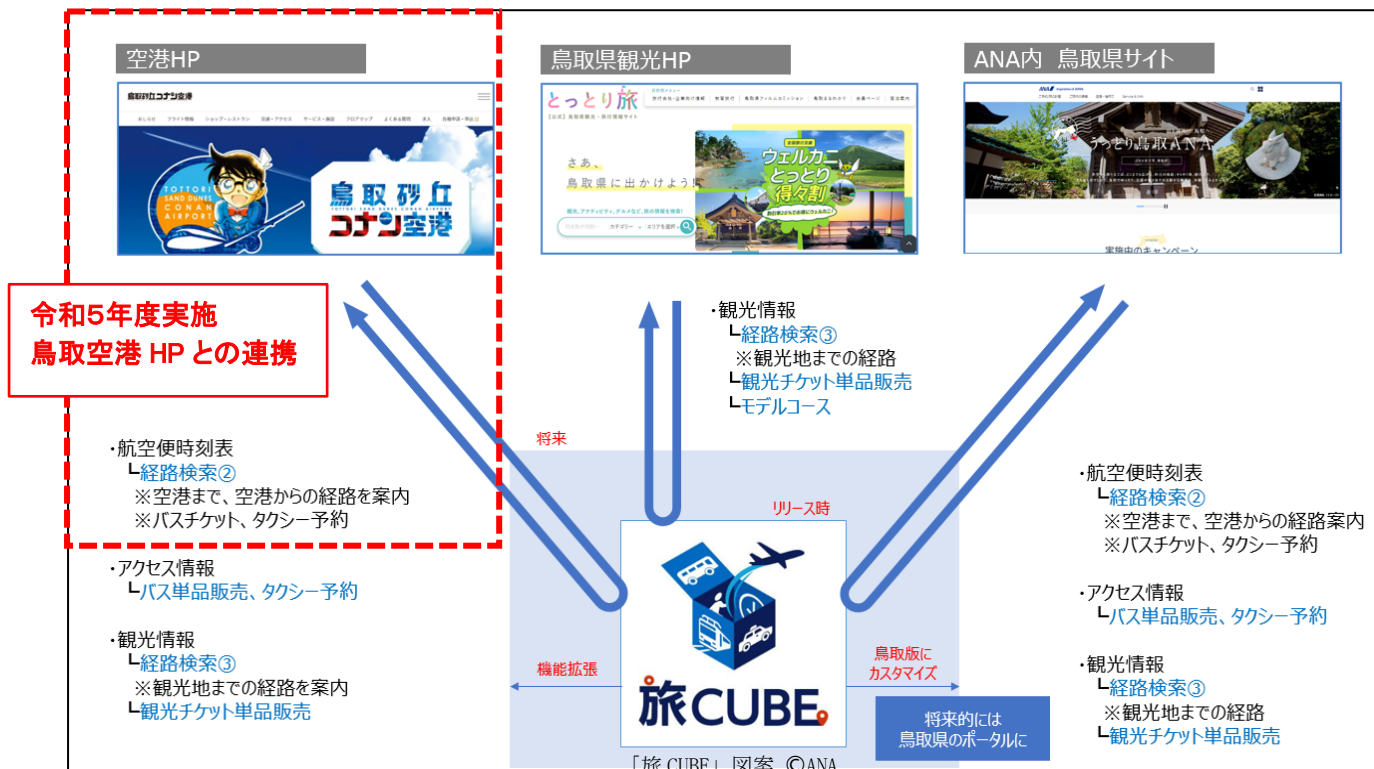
空港HP

鳥取砂丘コナン空港

TOTTORI SAND DUNES CONAN AIRPORT

鳥取砂丘 コナン空港

令和5年度実施
鳥取空港 HP との連携

・航空便時刻表
└経路検索②
※空港まで、空港からの経路を案内
※バスチケット、タクシー予約

・アクセス情報
└バス単品販売、タクシー予約

・観光情報
└経路検索③
※観光地までの経路を案内
└観光チケット単品販売

鳥取県観光HP

とっとり旅

さあ、
鳥取県に出かけよう!

ウェルカニ とっとり 得々割

・観光情報
└経路検索③
※観光地までの経路
└観光チケット単品販売
└モデルコース

将来

リリース時

旅CUBE

機能拡張

鳥取版に
カスタマイズ

将来的には
鳥取県のポータルに

「旅 CUBE」 図案 ©ANA

ANA内 鳥取県サイト

うっとり鳥取ANA

実施中のキャンペーン

・航空便時刻表
└経路検索②
※空港まで、空港からの経路案内
※バスチケット、タクシー予約

・アクセス情報
└バス単品販売、タクシー予約

・観光情報
└経路検索③
※観光地までの経路
└観光チケット単品販売